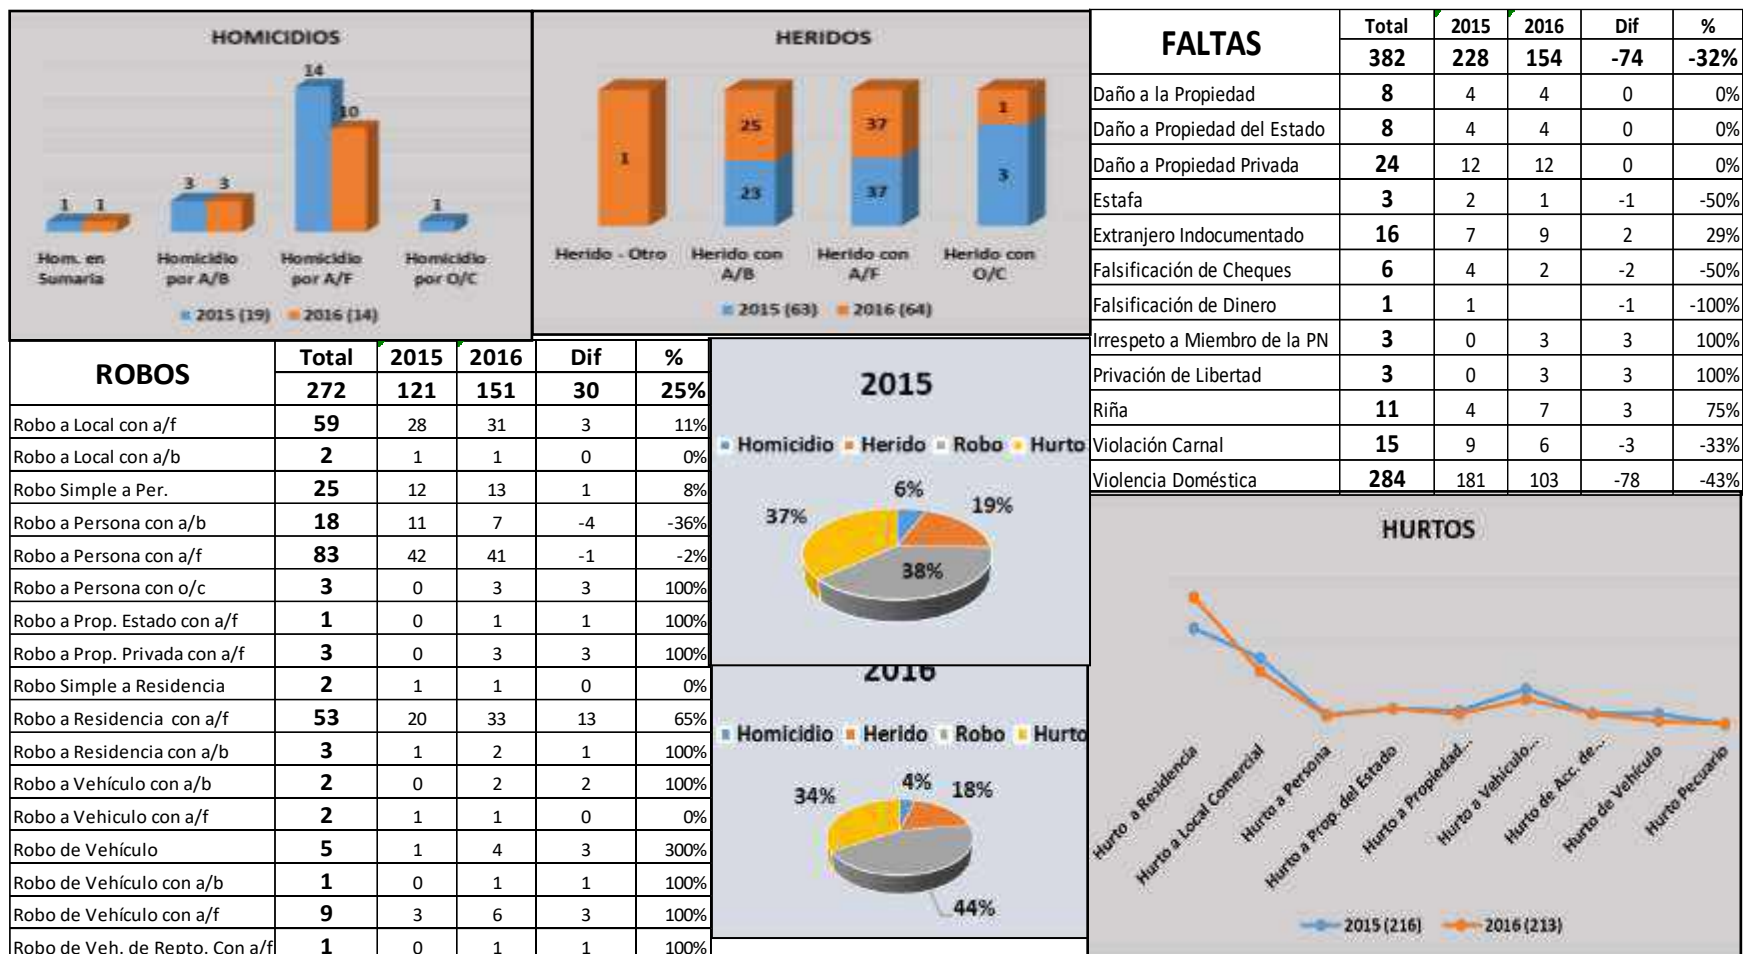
HOMICIDIOS

14
10
1 1
3 3
1

Hom. en Sumaria
Homicidio por A/B
Homicidio por A/F
Homicidio por O/C

2015 (19) 2016 (14)

HERIDOS

1
25
23
37
37
1
3

Herido - Otro
Herido con A/B
Herido con A/F
Herido con O/C

2015 (63) 2016 (64)

| FALTAS | Total | 2015 | 2016 | Dif | % |
|---|---|---|---|---|---|
| | 382 | 228 | 154 | -74 | -32% |
| Daño a la Propiedad | 8 | 4 | 4 | 0 | 0% |
| Daño a Propiedad del Estado | 8 | 4 | 4 | 0 | 0% |
| Daño a Propiedad Privada | 24 | 12 | 12 | 0 | 0% |
| Estafa | 3 | 2 | 1 | -1 | -50% |
| Extranjero Indocumentado | 16 | 7 | 9 | 2 | 29% |
| Falsificación de Cheques | 6 | 4 | 2 | -2 | -50% |
| Falsificación de Dinero | 1 | 1 | | -1 | -100% |
| Irrespeto a Miembro de la PN | 3 | 0 | 3 | 3 | 100% |
| Privación de Libertad | 3 | 0 | 3 | 3 | 100% |
| Riña | 11 | 4 | 7 | 3 | 75% |
| Violación Carnal | 15 | 9 | 6 | -3 | -33% |
| Violencia Doméstica | 284 | 181 | 103 | -78 | -43% |

| ROBOS | Total | 2015 | 2016 | Dif | % |
|---|---|---|---|---|---|
| | 272 | 121 | 151 | 30 | 25% |
| Robo a Local con a/f | 59 | 28 | 31 | 3 | 11% |
| Robo a Local con a/b | 2 | 1 | 1 | 0 | 0% |
| Robo Simple a Per. | 25 | 12 | 13 | 1 | 8% |
| Robo a Persona con a/b | 18 | 11 | 7 | -4 | -36% |
| Robo a Persona con a/f | 83 | 42 | 41 | -1 | -2% |
| Robo a Persona con o/c | 3 | 0 | 3 | 3 | 100% |
| Robo a Prop. Estado con a/f | 1 | 0 | 1 | 1 | 100% |
| Robo a Prop. Privada con a/f | 3 | 0 | 3 | 3 | 100% |
| Robo Simple a Residencia | 2 | 1 | 1 | 0 | 0% |
| Robo a Residencia con a/f | 53 | 20 | 33 | 13 | 65% |
| Robo a Residencia con a/b | 3 | 1 | 2 | 1 | 100% |
| Robo a Vehículo con a/b | 2 | 0 | 2 | 2 | 100% |
| Robo a Vehiculo con a/f | 2 | 1 | 1 | 0 | 0% |
| Robo de Vehículo | 5 | 1 | 4 | 3 | 300% |
| Robo de Vehículo con a/b | 1 | 0 | 1 | 1 | 100% |
| Robo de Vehículo con a/f | 9 | 3 | 6 | 3 | 100% |
| Robo de Veh. de Repto. Con a/f | 1 | 0 | 1 | 1 | 100% |

2015

Homicidio Herido Robo Hurto

6%
19%
37%
38%

2016

Homicidio Herido Robo Hurto

4%
18%
34%
44%

HURTOS

Hurto a Residencia
Hurto a Local Comercial
Hurto a Persona
Hurto a Prop. del Estado
Hurto a Propiedad...
Hurto a Vehículo...
Hurto de Acc. de...
Hurto de Vehículo
Hurto Pecuario

2015 (216) 2016 (213)